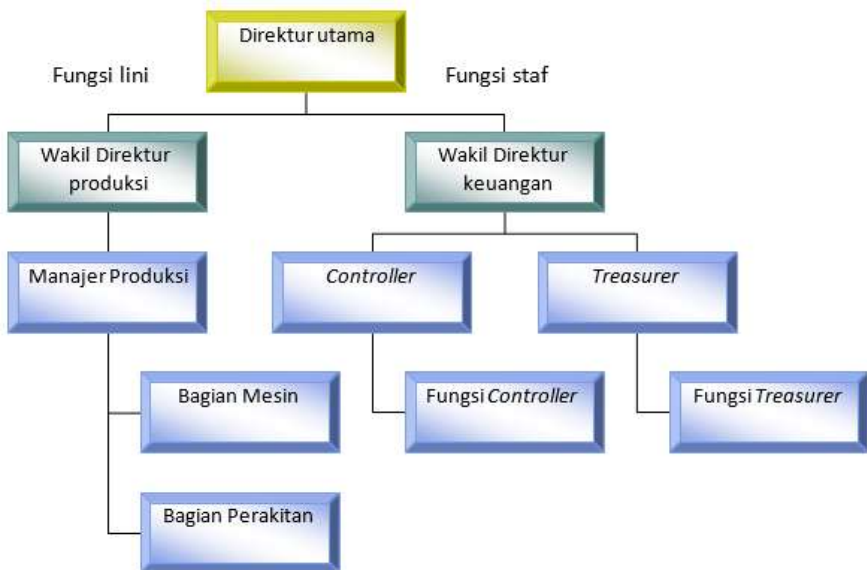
Direktur utama

Fungsi lini

Fungsi staf

Wakil Direktur produksi

Wakil Direktur keuangan

Manajer Produksi

Controller

Treasurer

Bagian Mesin

Fungsi Controller

Fungsi Treasurer

Bagian Perakitan